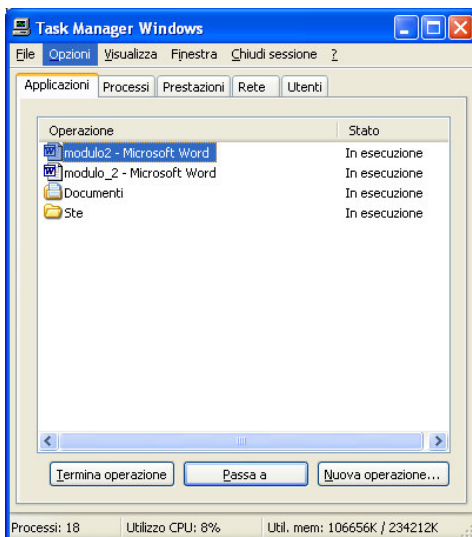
Task Manager Windows

File Opzioni Visualizza Finestra Chiudi sessione ?

Applicazioni Processi Prestazioni Rete Utenti

| Operazione | Stato |
|---|---|
| modulo2 - Microsoft Word | In esecuzione |
| modulo_2 - Microsoft Word | In esecuzione |
| Documenti | In esecuzione |
| Ste | In esecuzione |

Termina operazione Passa a Nuova operazione...

Processi: 18 Utilizzo CPU: 8% Util. mem: 106656K / 234212K